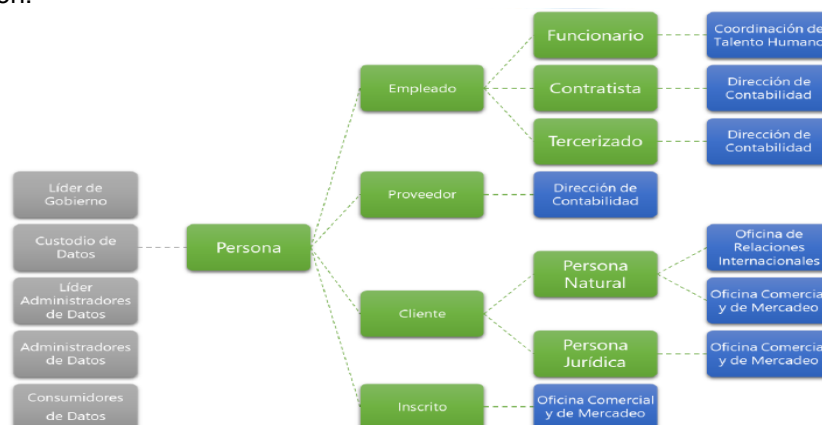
ón.

Líder de Gobierno

Custodio de Datos

Líder Administradores de Datos

Administradores de Datos

Consumidores de Datos

Persona

Empleado

Proveedor

Cliente

Inscrito

Funcionario

Contratista

Tercerizado

Dirección de Contabilidad

Persona Natural

Persona Jurídica

Oficina Comercial y de Mercadeo

Coordinación de Talento Humano

Dirección de Contabilidad

Dirección de Contabilidad

Oficina de Relaciones Internacionales

Oficina Comercia y de Mercadeo

Oficina Comercia y de Mercadeo